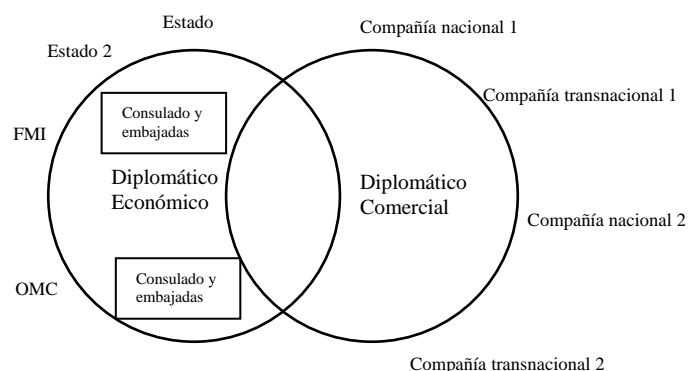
Estado

Compañía nacional 1

Estado 2

Compañía transnacional 1

Consulado y embajadas

FMI

Diplomático Económico

Diplomático Comercial

Compañía nacional 2

OMC

Consulado y embajadas

Compañía transnacional 2